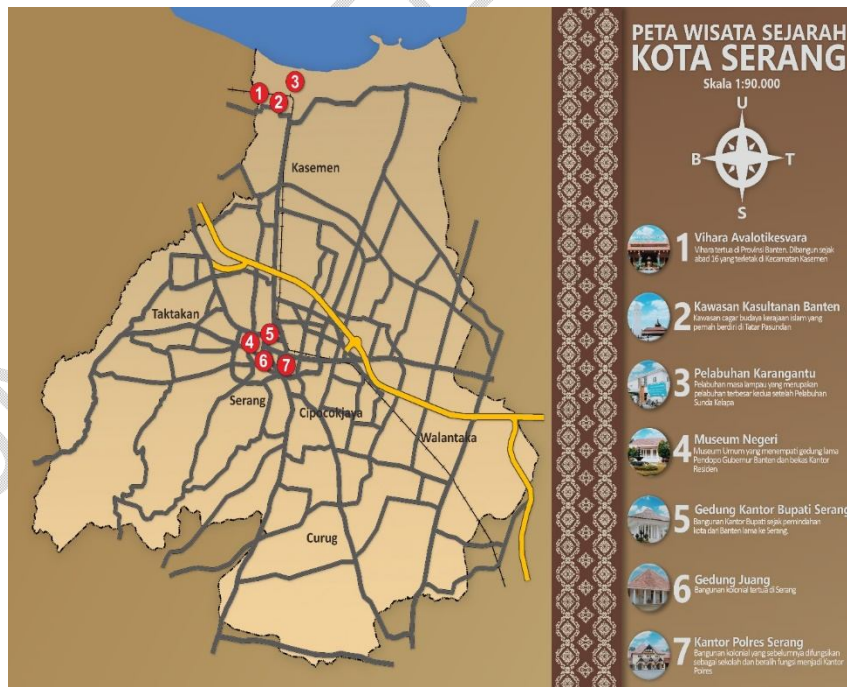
PETA WISATA SEJARAH
KOTA SERANG
Skala 1:90.000

U
B
T
S

1 2 3
Kasemen
Taktakan
4 5
6 7
Serang
Cipocokjaya
Walantaka
Curug

1 Vihara Avalotikesvara
Vihara tertua di Provinsi Banten. Dibangun sejak abad 16 yang terletak di Kecamatan Kasemen

2 Kawasan Kasultanan Banten
Kawasan cagar budaya kerajaan islam yang pernah berdiri di Tatar Pasundan

3 Pelabuhan Karangantu
Pelabuhan masa lampau yang merupakan pelabuhan terbesar kedua setelah Pelabuhan Sunda Kelapa

4 Museum Negeri
Museum Umum yang menempati gedung lama Pendopo Gubernur Banten dan bekas Kantor Residen

5 Gedung Kantor Bupati Serang
Bangunan Kantor Bupati sejak pemindahan kota dari Banten lama ke Serang.

6 Gedung Juang
Bangunan kolonial tertua di Serang

7 Kantor Polres Serang
Bangunan kolonial yang sebelumnya difungsikan sebagai sekolah dan beralih fungsi menjadi Kantor Polres